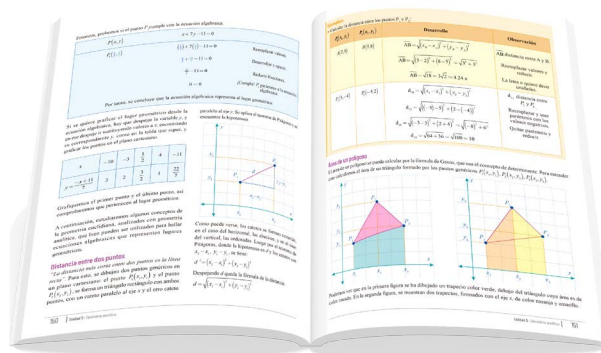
Entonces, probemos si el punto $P$ cumple con la ecuación algebraica.

| $P(x,y)$ | $x+7y-11=0$ | |
|---|---|---|
| $P(1,\frac{10}{7})$ | $(1)+7(\frac{10}{7})-11=0$ | Reemplazar valores. |
| | $(1+10)-11=0$ | Desarrollar y operar. |
| | $0=0$ | Reducir fracciones. |
| | | ¡Cumple! El punto es solución de la ecuación algebraica. |

Por tanto, se concluye que la ecuación algebraica representa al lugar geométrico.

Si se quiere graficar el lugar geométrico desde la ecuación algebraica, hay que despejar la variable $y$, y se elige despejar $y$ a continuación obtener y encontrar su correspondiente $y$, como en la tabla que sigue, y graficar los puntos en el plano cartesiano.

| $x$ | $-10$ | $-3$ | $\frac{3}{2}$ | $4$ | $-11$ |
|---|---|---|---|---|---|
| $y=\frac{-x+11}{7}$ | $3$ | $2$ | $\frac{3}{2}$ | $1$ | $\frac{22}{7}$ |

Al graficar el primer punto y el último punto, así comprobaremos que pertenecen al lugar geométrico.

A continuación, estudiaremos algunos conceptos de la geometría euclidiana, analizados con geometría analítica, que han podido ser utilizados para hallar ecuaciones algebraicas que representen lugares geométricos.

Distancia entre dos puntos

"La distancia más corta entre dos puntos es la línea recta". Para esto, se dibujan dos puntos genéricos en un plano cartesiano: el punto $P_1(x_1,y_1)$ y el punto $P_2(x_2,y_2)$, se forma un triángulo rectángulo con ambos puntos, con un cateto paralelo al eje $x$ y el otro cateto paralelo al eje $y$. Se aplica el teorema de Pitágoras y se encuentra la hipotenusa.

Como puede verse, los catetos se forman: uno paralelo en el caso del horizontal, las abscisas, y en el caso del vertical, las ordenadas. Luego por el teorema de Pitágoras, donde la hipotenusa es $d$ y los catetos son $x_2-x_1$ y $y_2-y_1$, se tiene:

$d^2=(x_2-x_1)^2+(y_2-y_1)^2$

Despejando $d$ queda la fórmula de la distancia:

$d=\sqrt{(x_2-x_1)^2+(y_2-y_1)^2}$

150 | Unidad 5 · Geometría analítica

Ejemplo
Calcular la distancia entre los puntos $P_1$ y $P_2$.

| $P_1$ | $P_2$ | Desarrollo | Observación |
|---|---|---|---|
| $A(2,3)$ | $B(8,8)$ | $\overline{AB}=\sqrt{(x_2-x_1)^2+(y_2-y_1)^2}$ <br> $\overline{AB}=\sqrt{(8-2)^2+(8-3)^2}=\sqrt{6^2+5^2}$ <br> $\overline{AB}=\sqrt{61}=7{,}8$ u | $\overline{AB}$ distancia entre A y B. <br> Reemplazar valores y calcular. <br> La letra u quiere decir unidades. |
| $P_1(5,-4)$ | $P_2(-5,2)$ | $d_{12}=\sqrt{(x_2-x_1)^2+(y_2-y_1)^2}$ <br> $d_{12}=\sqrt{(-5-5)^2+(2-(-4))^2}$ <br> $d_{12}=\sqrt{(-10)^2+(6)^2}$ <br> $d_{12}=\sqrt{100+36}=\sqrt{136}$ | $d_{12}$ distancia entre $P_1$ y $P_2$. <br> Reemplazar y usar paréntesis con los valores negativos. <br> Quitar paréntesis y reducir. |

Área de un polígono

El área de un polígono se puede calcular por la fórmula de Gauss, que usa el concepto de determinante. Para entender este método de obtener el área de un triángulo formado por los puntos genéricos $P_1(x_1,y_1)$, $P_2(x_2,y_2)$, $P_3(x_3,y_3)$.

Podemos ver que en la primera figura se ha dibujado un trapecio color verde, debajo del triángulo cuya área es de color rosado. En la segunda figura, se muestran dos trapecios, formados con el eje $x$, de color naranjo y amarillo.

Unidad 5 · Geometría analítica | 151